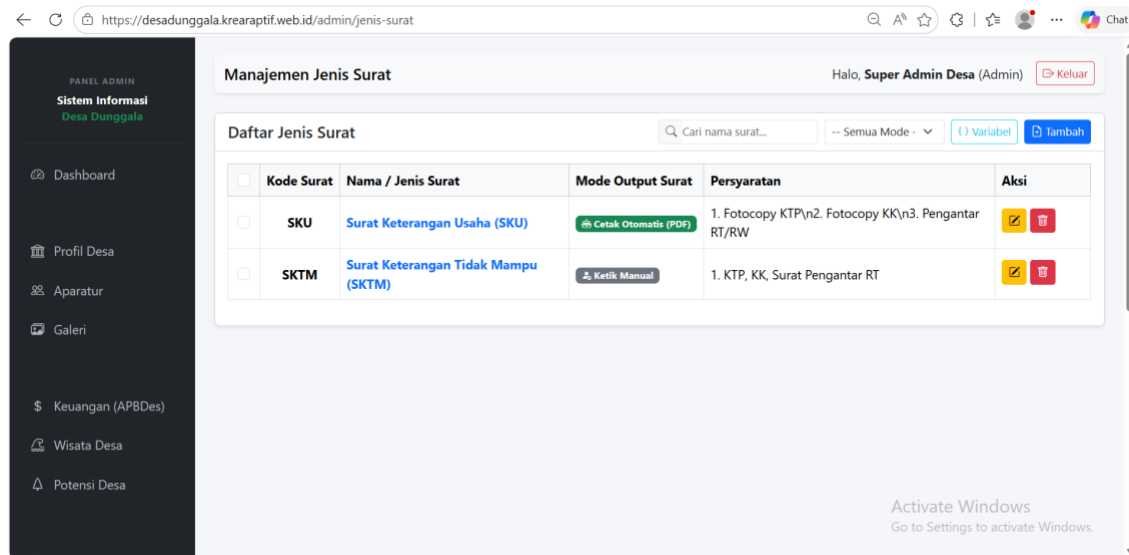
https://desadunggala.krearaptif.web.id/admin/jenis-surat

Chat

PANEL ADMIN
Sistem Informasi
Desa Dunggala

Dashboard

Profil Desa

Aparatur

Galeri

Keuangan (APBDes)

Wisata Desa

Potensi Desa

Manajemen Jenis Surat

Halo, **Super Admin Desa** (Admin) Keluar

Daftar Jenis Surat

Cari nama surat... -- Semua Mode -- Variabel Tambah

| | Kode Surat | Nama / Jenis Surat | Mode Output Surat | Persyaratan | Aksi |
|---|---|---|---|---|---|
| | SKU | Surat Keterangan Usaha (SKU) | Cetak Otomatis (PDF) | 1. Fotocopy KTP\n2. Fotocopy KK\n3. Pengantar RT/RW | |
| | SKTM | Surat Keterangan Tidak Mampu (SKTM) | Ketik Manual | 1. KTP, KK, Surat Pengantar RT | |

Activate Windows
Go to Settings to activate Windows.